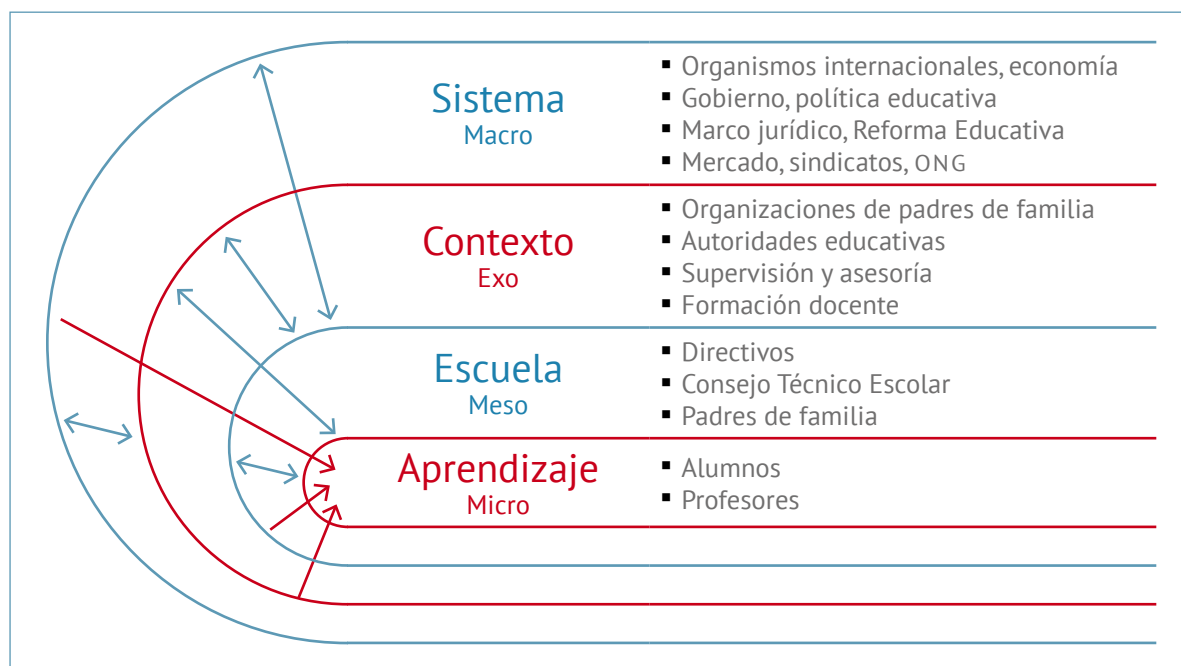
Sistema
Macro

- Organismos internacionales, economía
- Gobierno, política educativa
- Marco jurídico, Reforma Educativa
- Mercado, sindicatos, ONG

Contexto
Exo

- Organizaciones de padres de familia
- Autoridades educativas
- Supervisión y asesoría
- Formación docente

Escuela
Meso

- Directivos
- Consejo Técnico Escolar
- Padres de familia

Aprendizaje
Micro

- Alumnos
- Profesores